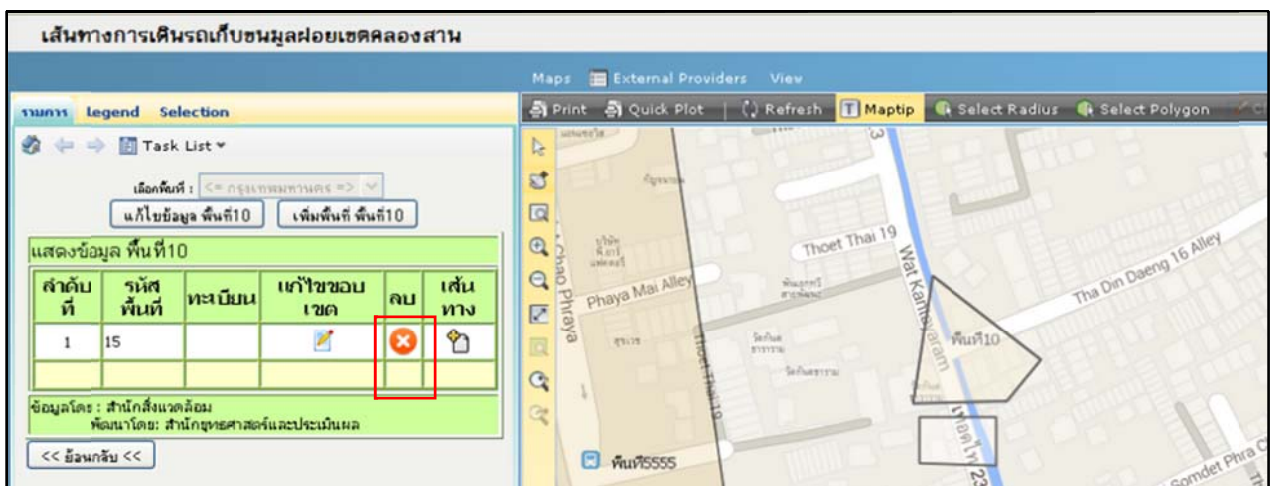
เส้นทางการเดินรถเก็บขนมูลฝอยเขตคลองสาน

Maps External Providers View

รายการ Legend Selection

Print Quick Plot Refresh Maptip Select Radius Select Polygon

Task List

เลือกพื้นที่ : <= กรุงเทพมหานคร =>

แก้ไขข้อมูล พื้นที่10 เพิ่มพื้นที่ พื้นที่10

แสดงข้อมูล พื้นที่10

| ลำดับที่ | รหัสพื้นที่ | ทะเบียน | แก้ไขขอบเขต | ลบ | เส้นทาง |
|---|---|---|---|---|---|
| 1 | 15 | | | | |
| | | | | | |

ข้อมูลโดย : สำนักสิ่งแวดล้อม
พัฒนาโดย: สำนักยุทธศาสตร์และประเมินผล

<< ย้อนกลับ <<

Thoet Thai 19
Wat Kanlayaram
Tha Din Daeng 16 Alley
Phaya Mai Alley
Chao Phraya
Thoet Thai 19
พื้นที่10
เทศไทย 23
Somdet Phra C
พื้นที่5555